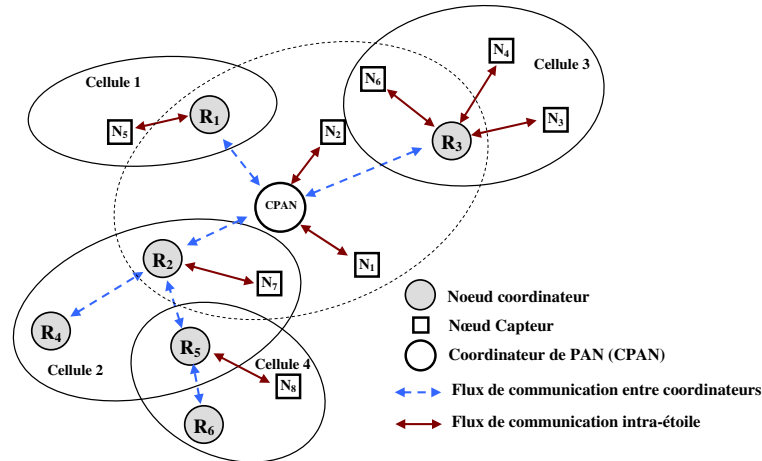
Cellule 1

$R_1$

$N_5$

$N_2$

Cellule 3

$N_4$

$N_6$

$R_3$

$N_3$

CPAN

$N_1$

$R_2$

$N_7$

$R_4$

$R_5$

Cellule 2

Cellule 4

$N_8$

$R_6$

Noeud coordinateur

Nœud Capteur

Coordinateur de PAN (CPAN)

Flux de communication entre coordinateurs

Flux de communication intra-étoile